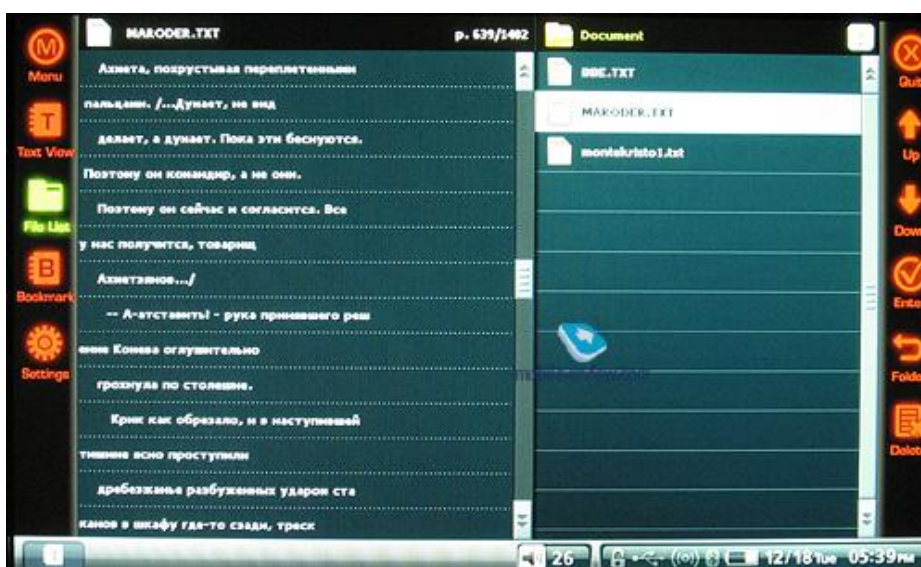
Menu
Text View
File List
Bookmark
Settings

MARODER.TXT
p. 639/1402

Ахмета, похрустывая переплетенными

пальцами. /...Думает, не вид

делает, а думает. Пока эти беснуются.

Поэтому он командир, а не они.

Поэтому он сейчас и согласится. Все

у нас получится, товарищ

Ахметзянов.../

-- А-атставить! - рука принявшего реш

ение Конева оглушительно

грохнула по столешне.

Крик как обрезало, и в наступившей

тишине ясно проступили

дребезжанье разбуженных ударом ста

канов в шкафу где-то сзади, треск

Document
BBE.TXT
MARODER.TXT
montekristo1.txt

Quit
Up
Down
Enter
Folder
Delete

26
12/18 Tue 05:39PM